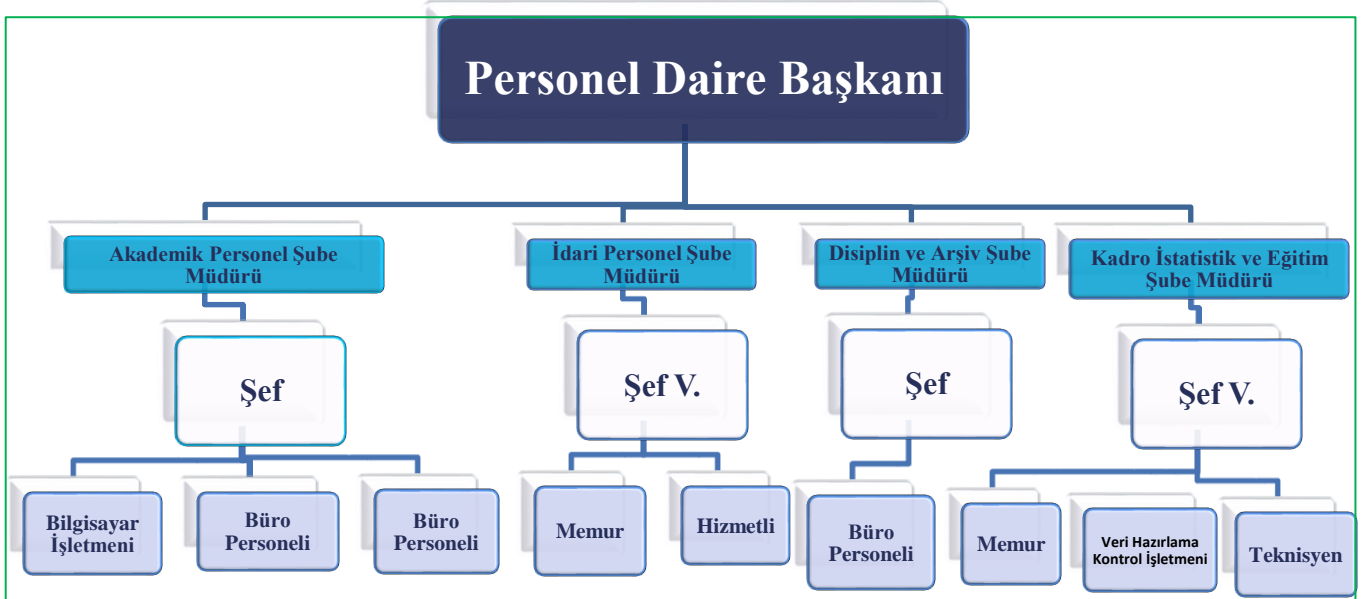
Personel Daire Başkanı

Akademik Personel Şube Müdürü

İdari Personel Şube Müdürü

Disiplin ve Arşiv Şube Müdürü

Kadro İstatistik ve Eğitim Şube Müdürü

Şef

Şef V.

Şef

Şef V.

Bilgisayar İşletmeni

Büro Personeli

Büro Personeli

Memur

Hizmetli

Büro Personeli

Memur

Veri Hazırlama Kontrol İşletmeni

Teknisyen